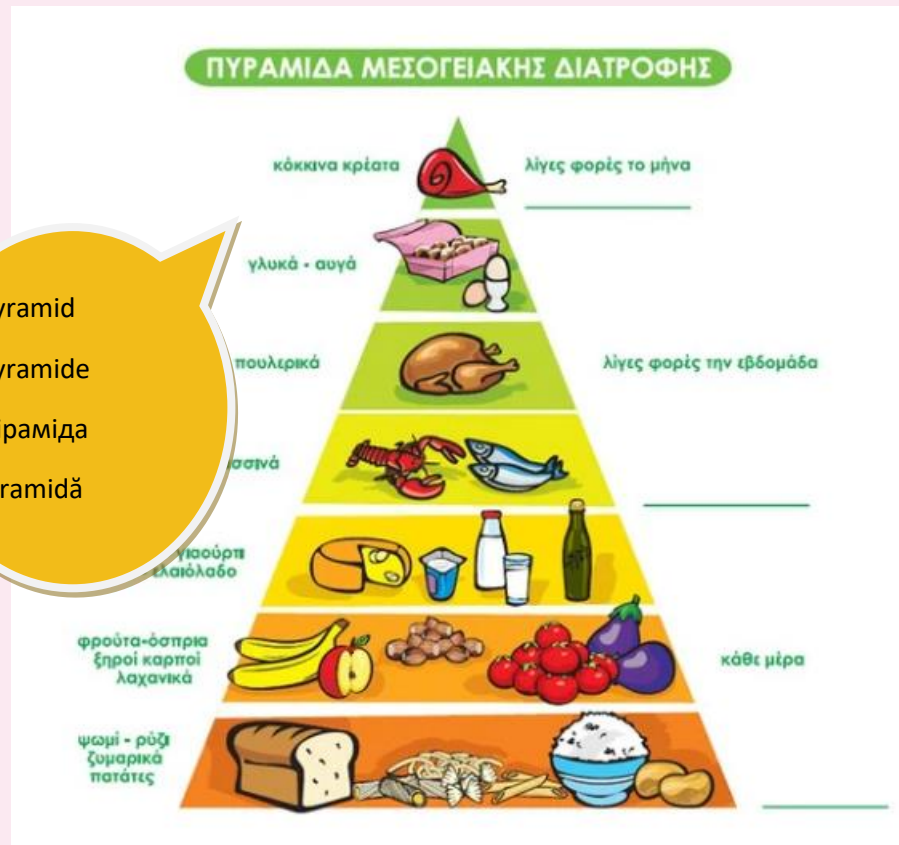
ΠΥΡΑΜΙΔΑ ΜΕΣΟΓΕΙΑΚΗΣ ΔΙΑΤΡΟΦΗΣ

κόκκινα κρέατα

λίγες φορές το μήνα

γλυκά - αυγά

yramid

yramide

ірамида

ramidă

πουλερικά

λίγες φορές την εβδομάδα

σσινά

γιαούρτι ελαιόλαδο

φρούτα-όσπρια ξηροί καρποί λαχανικά

κάθε μέρα

ψωμί - ρύζι ζυμαρικά πατάτες